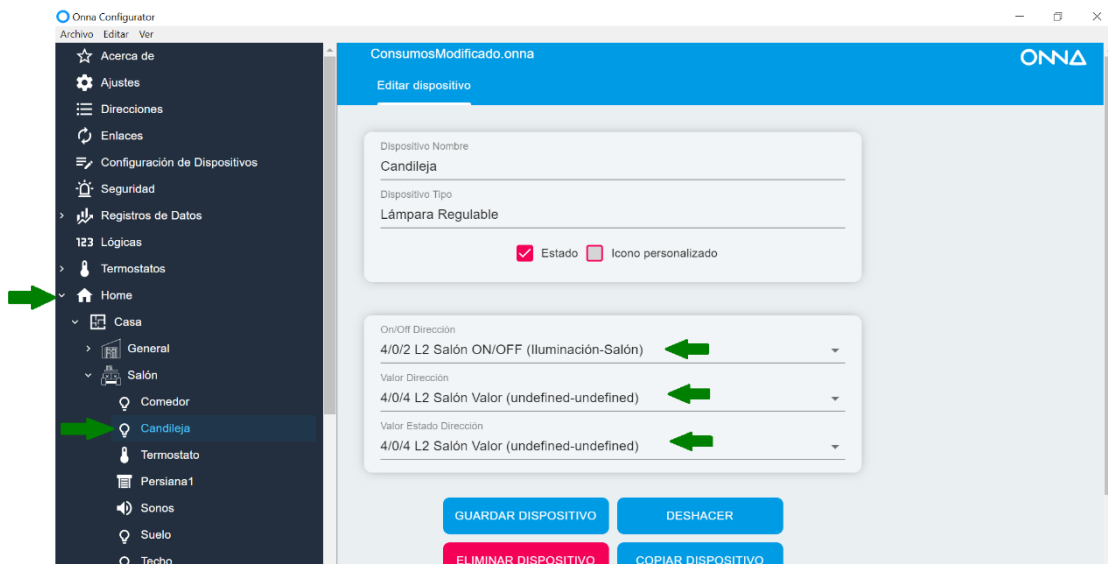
Onna Configurator
Archivo Editar Ver

Acerca de
Ajustes
Direcciones
Enlaces
Configuración de Dispositivos
Seguridad
Registros de Datos
123 Lógicas
Termostatos
Home
Casa
General
Salón
Comedor
Candileja
Termostato
Persiana1
Sonos
Suelo
Techo

ConsumosModificado.onna
ONNA
Editar dispositivo

Dispositivo Nombre
Candileja
Dispositivo Tipo
Lámpara Regulable
Estado
Icono personalizado

On/Off Dirección
4/0/2 L2 Salón ON/OFF (Iluminación-Salón)
Valor Dirección
4/0/4 L2 Salón Valor (undefined-undefined)
Valor Estado Dirección
4/0/4 L2 Salón Valor (undefined-undefined)

GUARDAR DISPOSITIVO
DESHACER
ELIMINAR DISPOSITIVO
COPIAR DISPOSITIVO